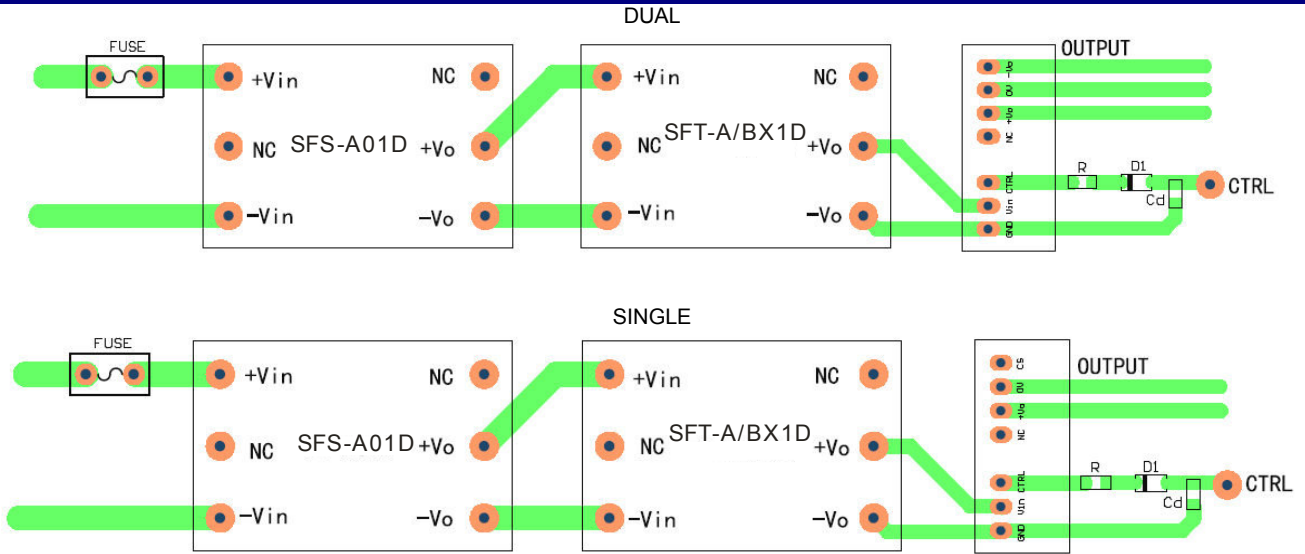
DUAL

FUSE

+Vin

NC

-Vin

SFS-A01D

NC

+Vo

-Vo

+Vin

NC

-Vin

SFT-A/BX1D

NC

+Vo

-Vo

OUTPUT

-Vo

0V

+Vo

NC

CTRL

Vin

GND

R

D1

Cd

CTRL

SINGLE

FUSE

+Vin

NC

-Vin

SFS-A01D

NC

+Vo

-Vo

+Vin

NC

-Vin

SFT-A/BX1D

NC

+Vo

-Vo

OUTPUT

CS

0V

+Vo

NC

CTRL

Vin

GND

R

D1

Cd

CTRL